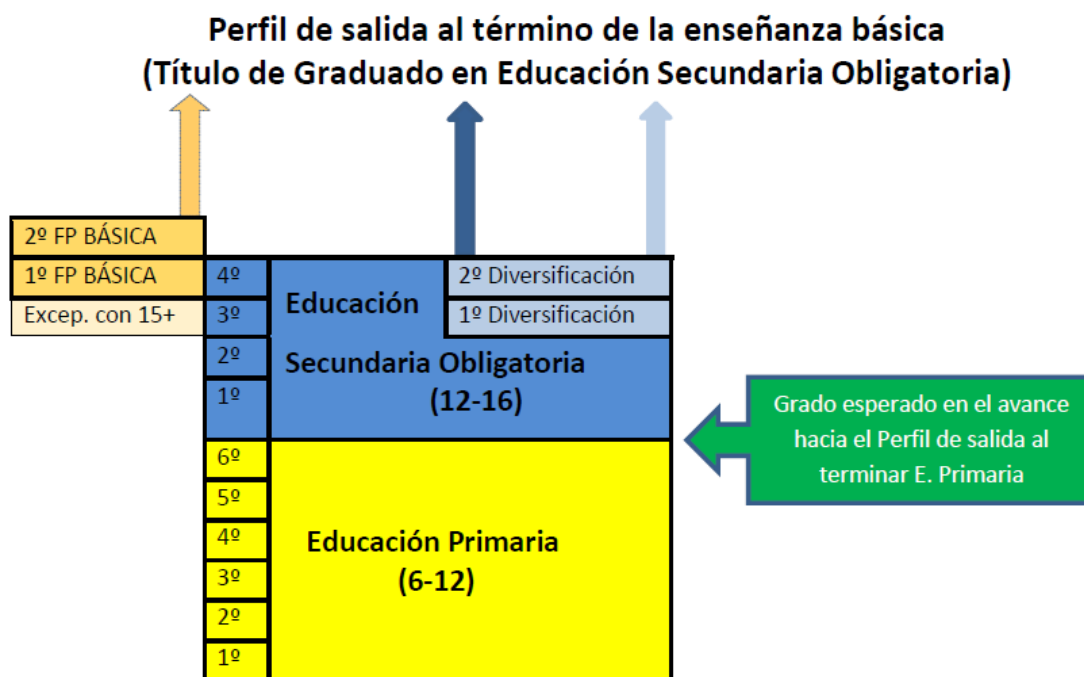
Perfil de salida al término de la enseñanza básica
(Título de Graduado en Educación Secundaria Obligatoria)

2º FP BÁSICA
1º FP BÁSICA
Excep. con 15+

4º
3º
2º
1º

Educación Secundaria Obligatoria (12-16)

2º Diversificación
1º Diversificación

Grado esperado en el avance hacia el Perfil de salida al terminar E. Primaria

6º
5º
4º
3º
2º
1º

Educación Primaria (6-12)